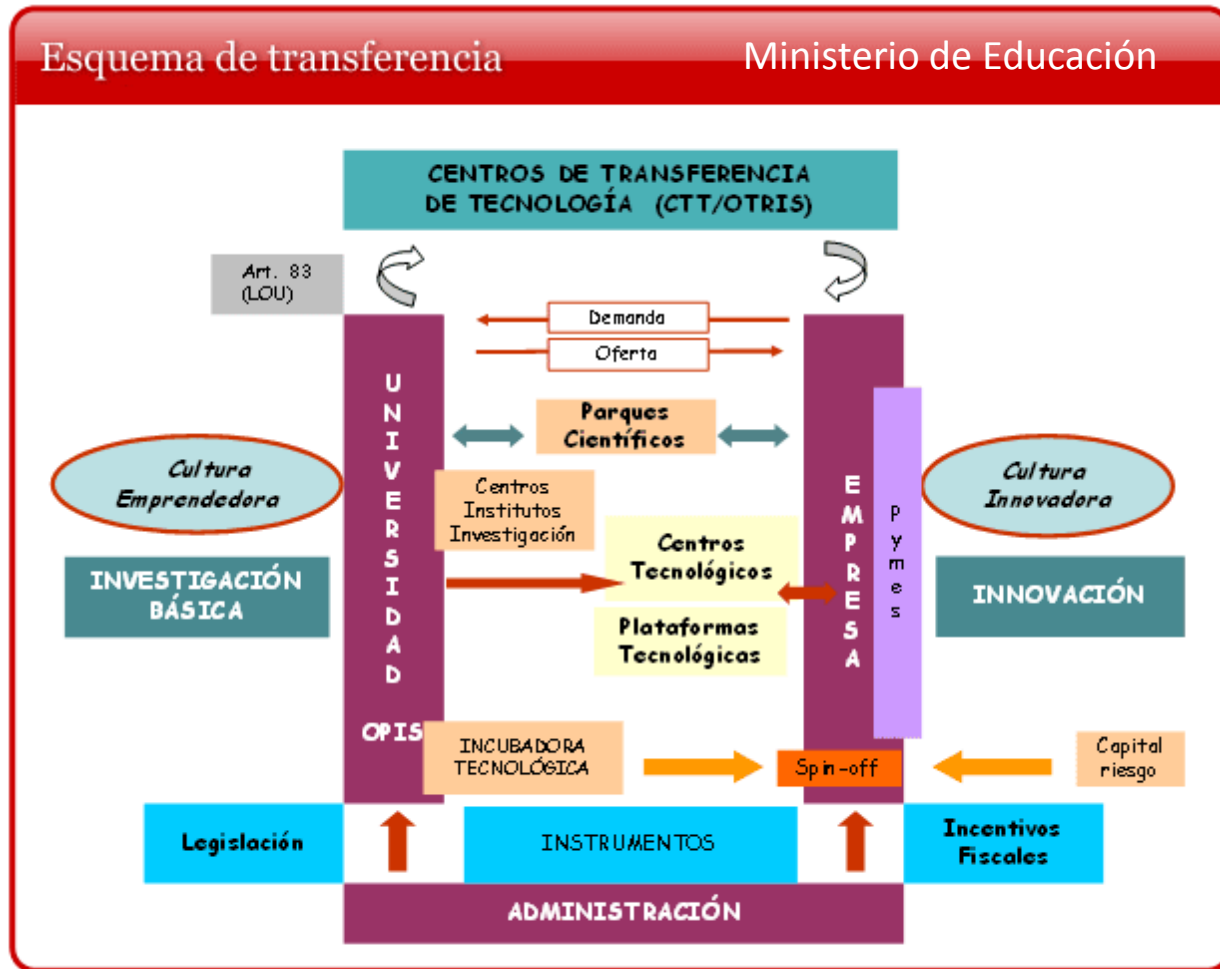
Esquema de transferencia

Ministerio de Educación

CENTROS DE TRANSFERENCIA DE TECNOLOGÍA (CTT/OTRIS)

Art. 83 (LOU)

Demanda

Oferta

UNIVERSIDAD

Parques Científicos

EMPRESA

Pymes

Cultura Emprendedora

Cultura Innovadora

Centros Institutos Investigación

Centros Tecnológicos

INVESTIGACIÓN BÁSICA

INNOVACIÓN

Plataformas Tecnológicas

OPIS

INCUBADORA TECNOLÓGICA

Spin-off

Capital riesgo

Legislación

INSTRUMENTOS

Incentivos Fiscales

ADMINISTRACIÓN